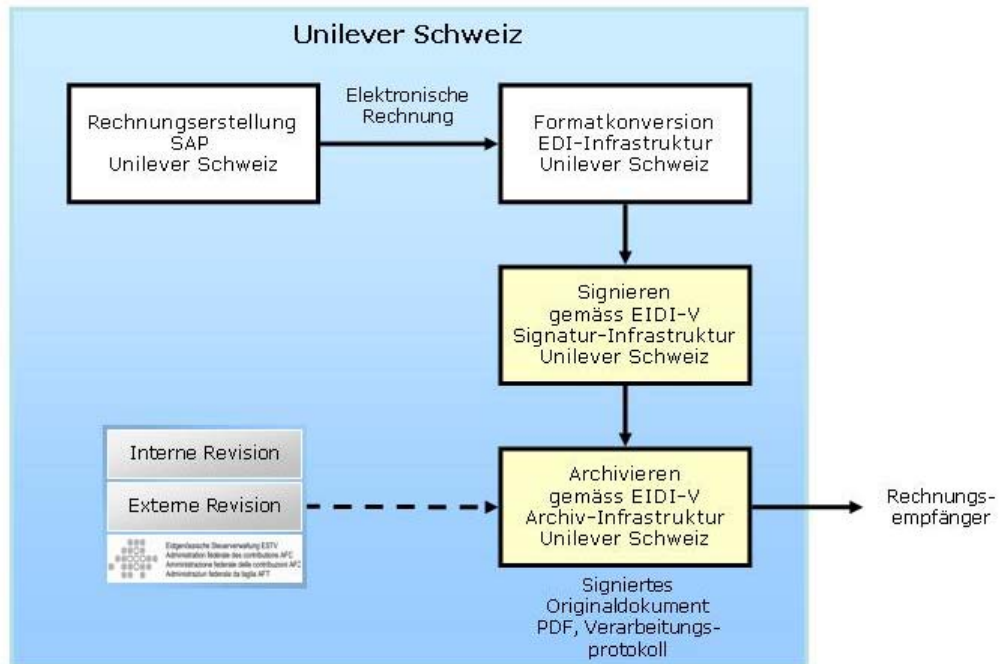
Unilever Schweiz

Rechnungserstellung SAP Unilever Schweiz

Elektronische Rechnung

Formatkonversion EDI-Infrastruktur Unilever Schweiz

Signieren gemäss EIDI-V Signatur-Infrastruktur Unilever Schweiz

Interne Revision

Externe Revision

Eidgenössische Steuerverwaltung ESTV
Administration fédérale des contributions AFC
Amministrazione federale delle contribuzioni AFC
Administraziun federala da taglia AFT

Archivieren gemäss EIDI-V Archiv-Infrastruktur Unilever Schweiz

Rechnungsempfänger

Signiertes Originaldokument PDF, Verarbeitungsprotokoll